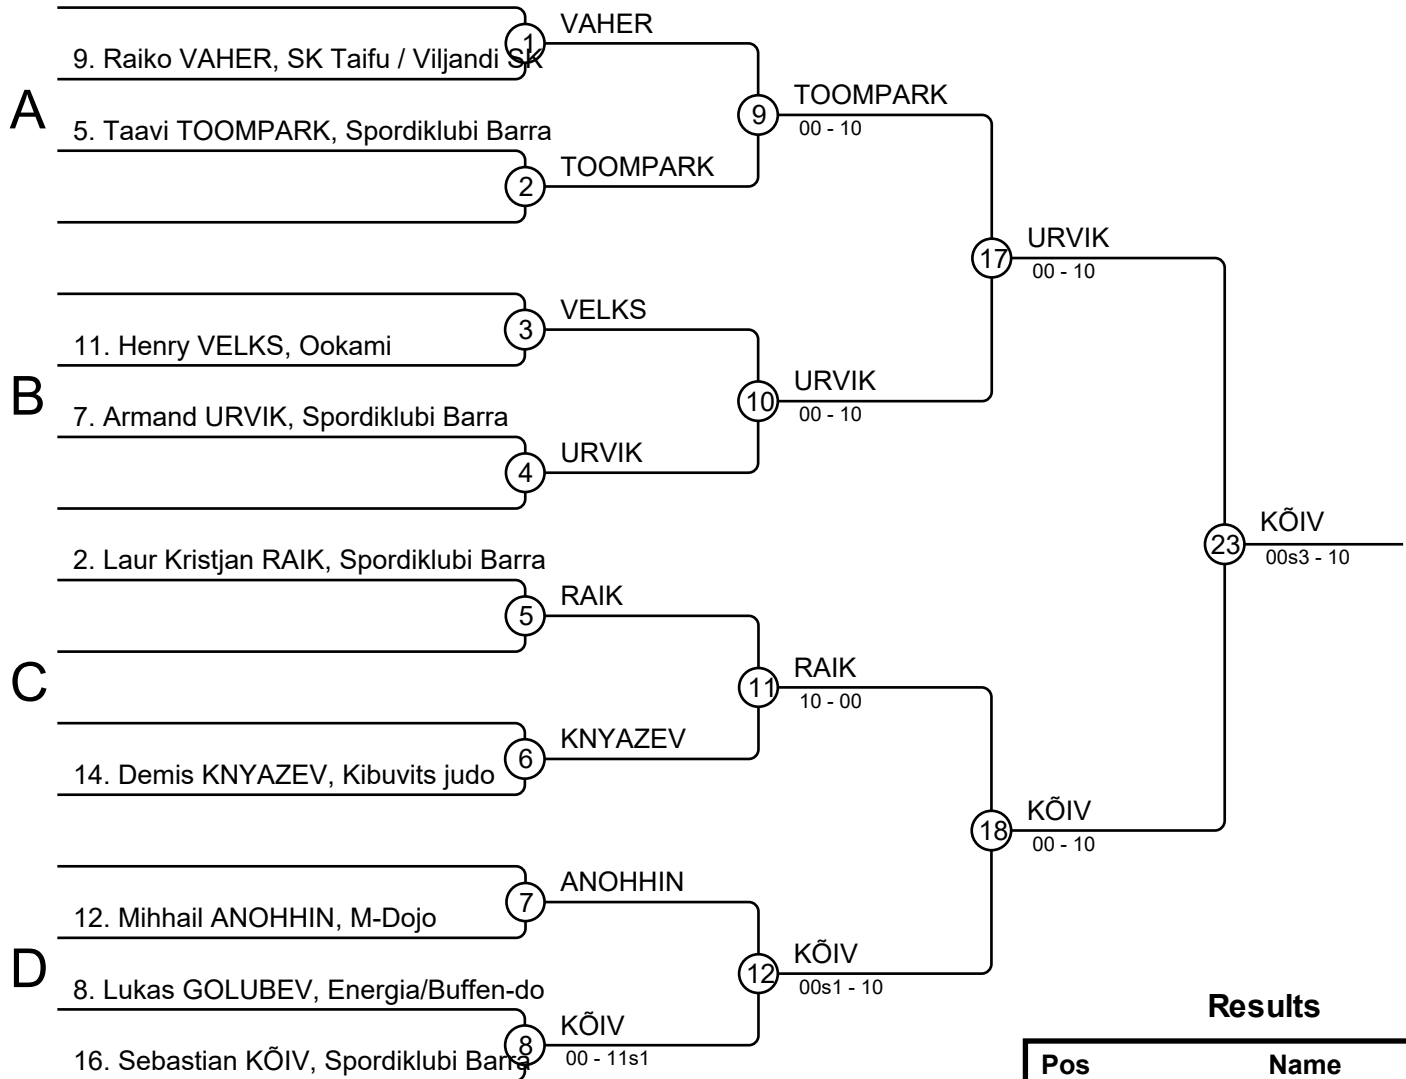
A

9. Raiko VAHER, SK Taifu / Viljandi SK

5. Taavi TOOMPARK, Spordiklubi Barra

B

11. Henry VELKS, Ookami

7. Armand URVIK, Spordiklubi Barra

C

2. Laur Kristjan RAIK, Spordiklubi Barra

14. Demis KNYAZEV, Kibuvits judo

D

12. Mihhail ANOHHIN, M-Dojo

8. Lukas GOLUBEV, Energia/Buffen-do

16. Sebastian KÕIV, Spordiklubi Barra

1 VAHER

2 TOOMPARK

3 VELKS

4 URVIK

5 RAIK

6 KNYAZEV

7 ANOHHIN

8 KÕIV 00 - 11s1

9 TOOMPARK 00 - 10

10 URVIK 00 - 10

11 RAIK 10 - 00

12 KÕIV 00s1 - 10

17 URVIK 00 - 10

18 KÕIV 00 - 10

23 KÕIV 00s3 - 10

Results

| Pos | Name |
|---|---|